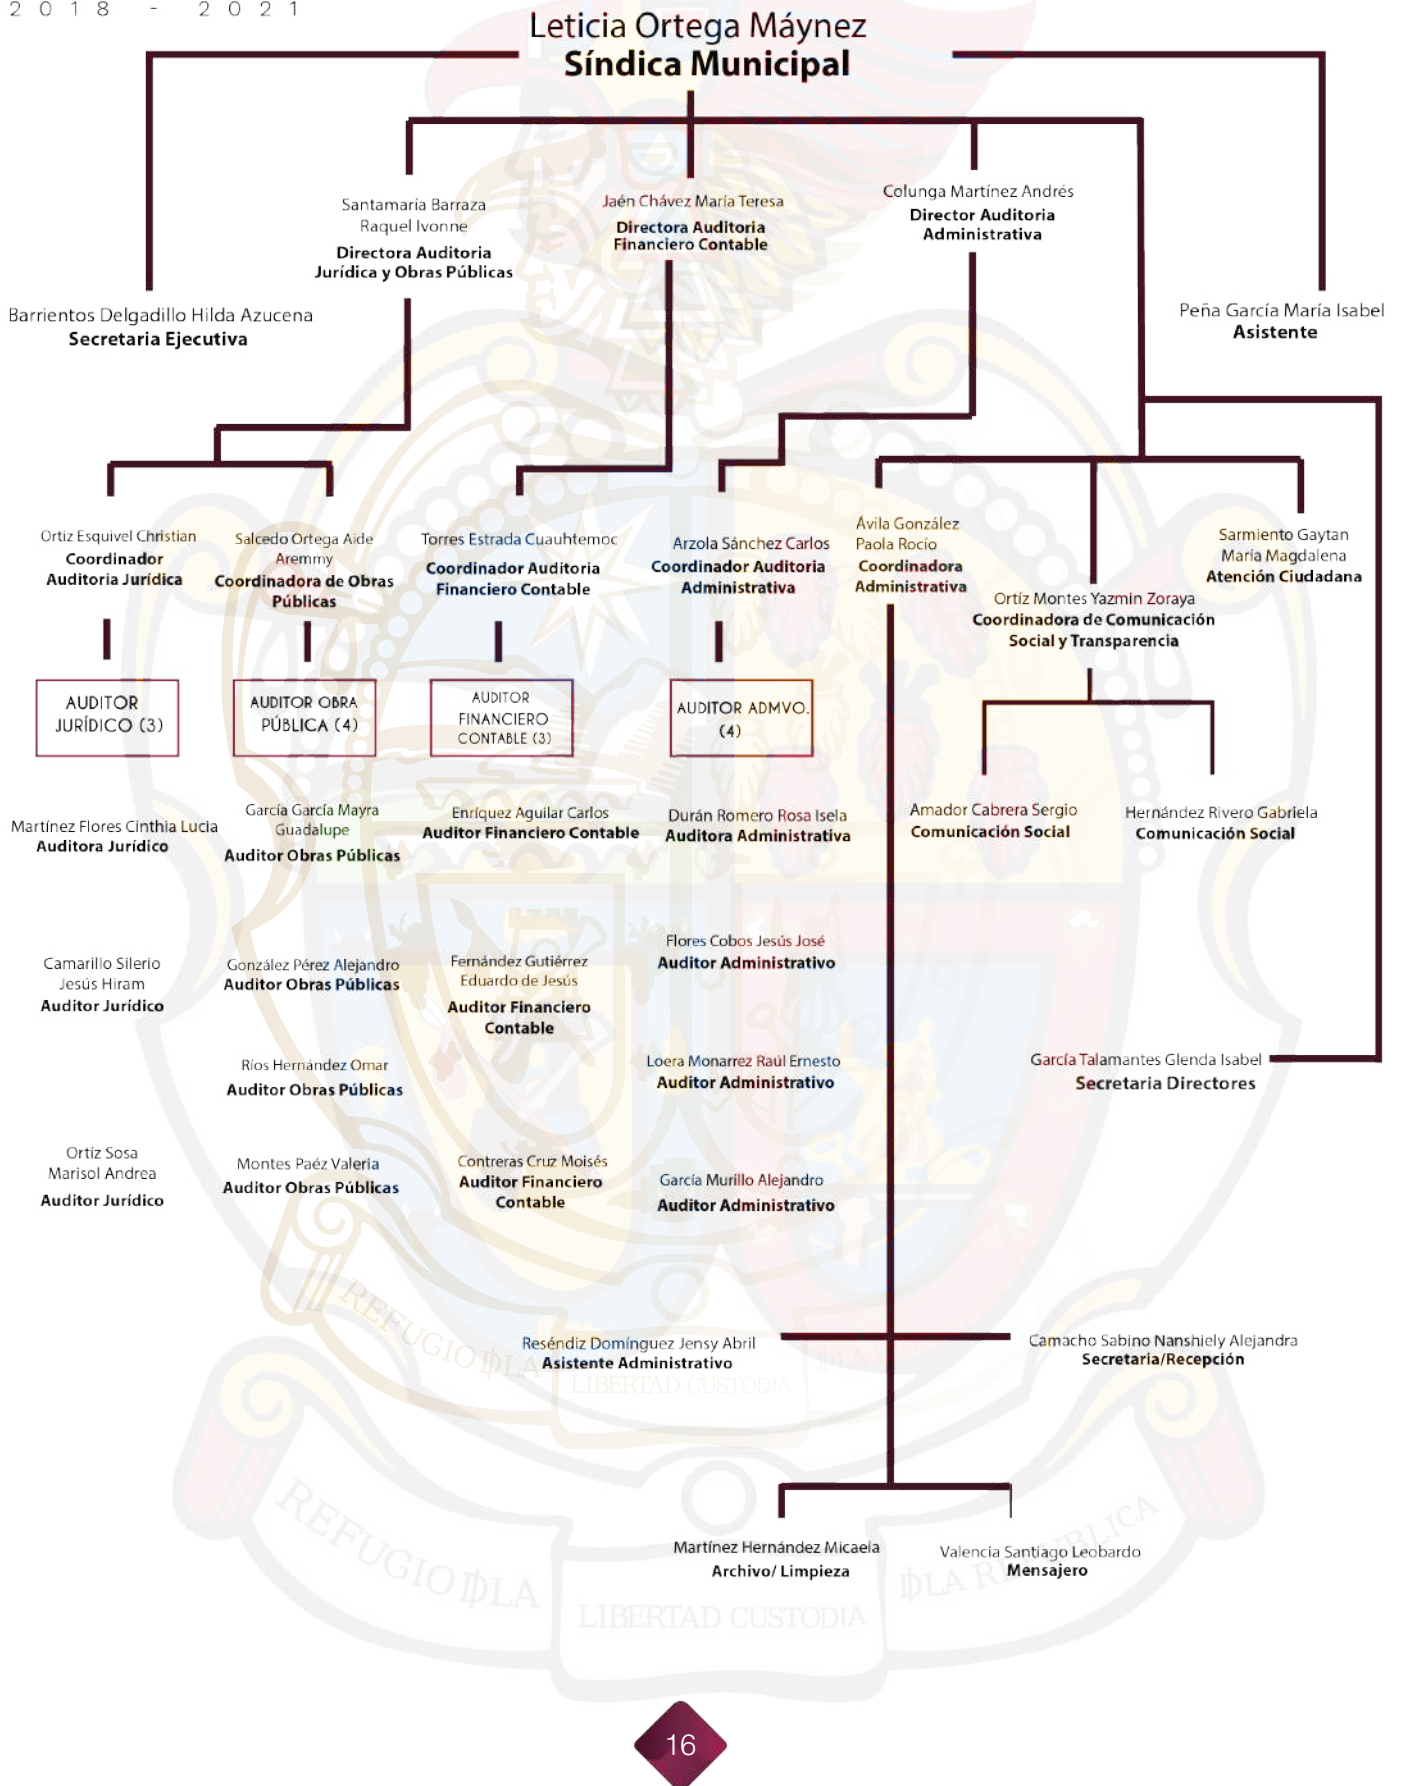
2018 - 2021

Leticia Ortega Máynez
Síndica Municipal

Santamaría Barraza Raquel Ivonne
Directora Auditoria Jurídica y Obras Públicas

Jaén Chávez María Teresa
Directora Auditoria Financiero Contable

Colunga Martínez Andrés
Director Auditoria Administrativa

Barrientos Delgadillo Hilda Azucena
Secretaria Ejecutiva

Peña García María Isabel
Asistente

Ortiz Esquivel Christian
Coordinador Auditoria Jurídica

Salcedo Ortega Aide Aremmy
Coordinadora de Obras Públicas

Torres Estrada Cuauhtemoc
Coordinador Auditoria Financiero Contable

Arzola Sánchez Carlos
Coordinador Auditoria Administrativa

Ávila González Paola Rocío
Coordinadora Administrativa

Sarmiento Gaytan María Magdalena
Atención Ciudadana

Ortiz Montes Yazmin Zoraya
Coordinadora de Comunicación Social y Transparencia

AUDITOR JURÍDICO (3)

AUDITOR OBRA PÚBLICA (4)

AUDITOR FINANCIERO CONTABLE (3)

AUDITOR ADMVO. (4)

Martínez Flores Cinthia Lucia
Auditora Jurídica

García García Mayra Guadalupe
Auditor Obras Públicas

Enríquez Aguilar Carlos
Auditor Financiero Contable

Durán Romero Rosa Isela
Auditora Administrativa

Amador Cabrera Sergio
Comunicación Social

Hernández Rivero Gabriela
Comunicación Social

Camarillo Silerio Jesús Hiram
Auditor Jurídico

González Pérez Alejandro
Auditor Obras Públicas

Fernández Gutiérrez Eduardo de Jesús
Auditor Financiero Contable

Flores Cobos Jesús José
Auditor Administrativo

Ríos Hernández Omar
Auditor Obras Públicas

Loera Monarrez Raúl Ernesto
Auditor Administrativo

García Talamantes Glenda Isabel
Secretaria Directores

Ortiz Sosa Marisol Andrea
Auditor Jurídico

Montes Paéz Valeria
Auditor Obras Públicas

Contreras Cruz Moisés
Auditor Financiero Contable

García Murillo Alejandro
Auditor Administrativo

Reséndiz Domínguez Jensy Abril
Asistente Administrativo

Camacho Sabino Nanshiely Alejandra
Secretaria/Recepción

Martínez Hernández Micaela
Archivo/ Limpieza

Valencia Santiago Leobardo
Mensajero

16